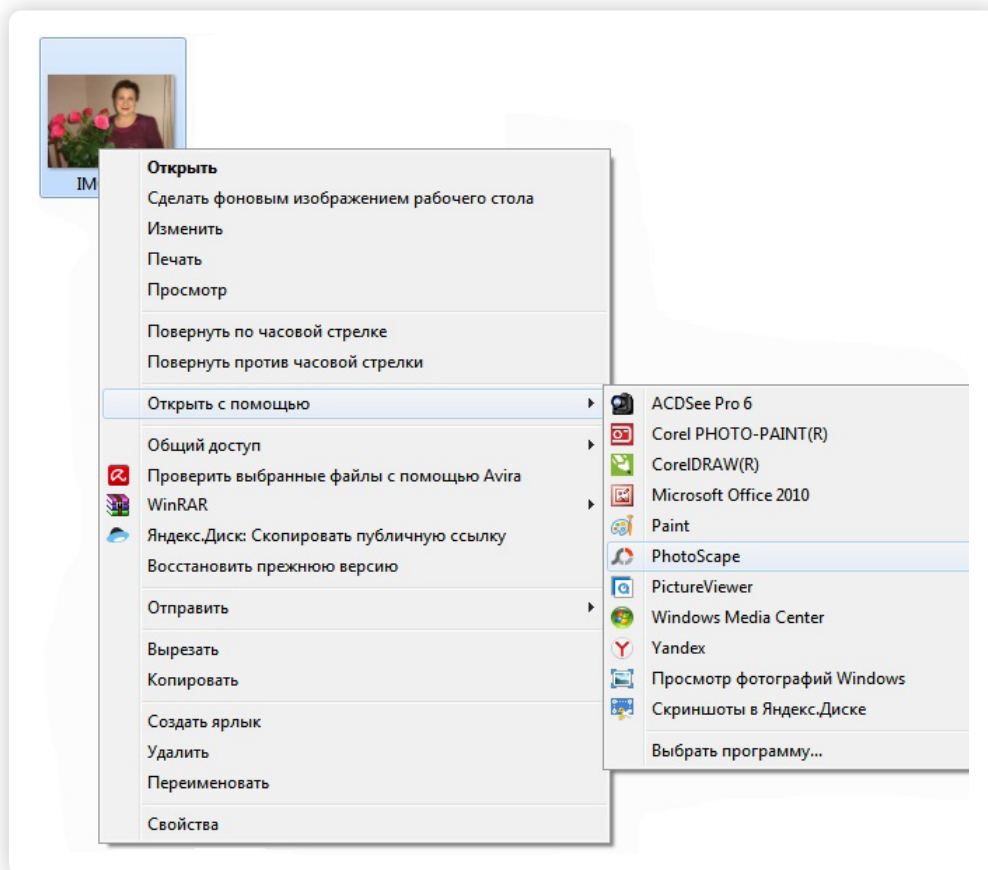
IM

Открыть
Сделать фоновым изображением рабочего стола
Изменить
Печать
Просмотр

Повернуть по часовой стрелке
Повернуть против часовой стрелки

Открыть с помощью

Общий доступ
Проверить выбранные файлы с помощью Avira
WinRAR
Яндекс.Диск: Скопировать публичную ссылку
Восстановить прежнюю версию

Отправить

Вырезать
Копировать

Создать ярлык
Удалить
Переименовать

Свойства

ACDSee Pro 6
Corel PHOTO-PAINT(R)
CorelDRAW(R)
Microsoft Office 2010
Paint
PhotoScape
PictureViewer
Windows Media Center
Yandex
Просмотр фотографий Windows
Скриншоты в Яндекс.Диске

Выбрать программу...